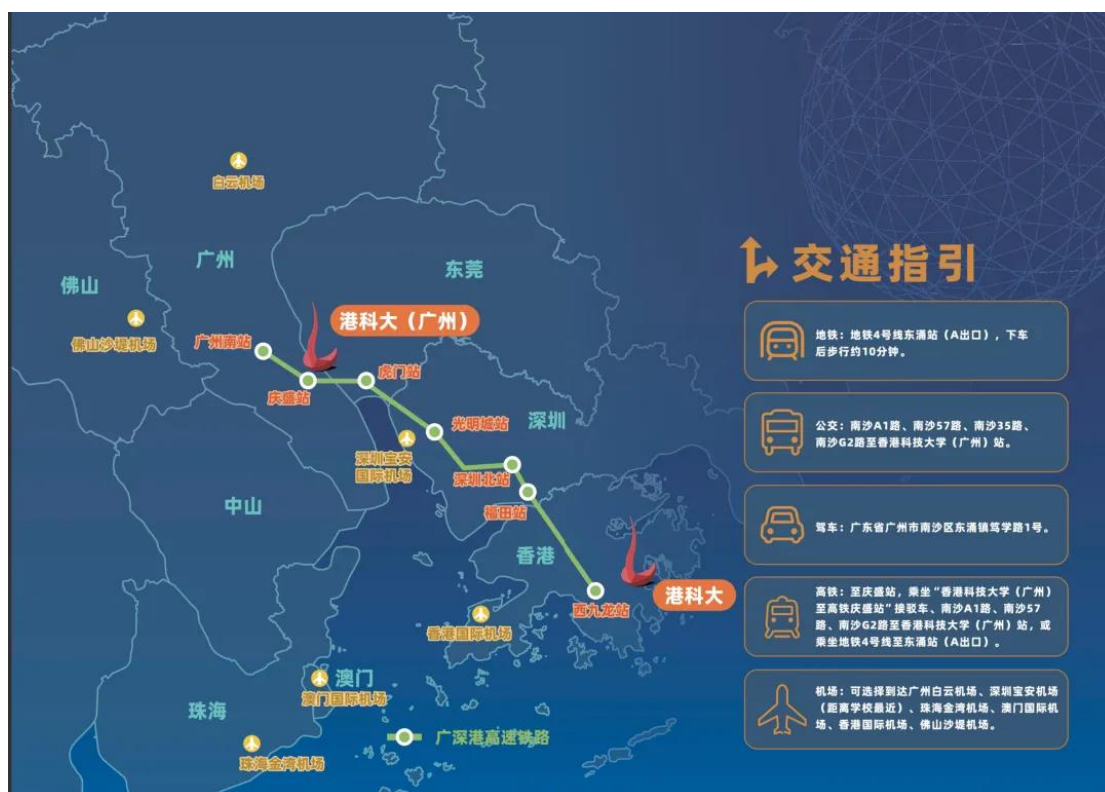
白云机场

广州

东莞

佛山

佛山沙堤机场

港科大（广州）

广州南站

庆盛站

虎门站

光明城站

深圳

深圳宝安国际机场

深圳北站

福田站

中山

香港

港科大

西九龙站

香港国际机场

澳门

澳门国际机场

珠海

珠海金湾机场

广深港高速铁路

交通指引

地铁：地铁4号线东涌站（A出口），下车后步行约10分钟。

公交：南沙A1路、南沙57路、南沙35路、南沙G2路至香港科技大学（广州）站。

驾车：广东省广州市南沙区东涌镇笃学路1号。

高铁：至庆盛站，乘坐“香港科技大学（广州）至高铁庆盛站”接驳车、南沙A1路、南沙57路、南沙G2路至香港科技大学（广州）站，或乘坐地铁4号线至东涌站（A出口）。

机场：可选择到达广州白云机场、深圳宝安机场（距离学校最近）、珠海金湾机场、澳门国际机场、香港国际机场、佛山沙堤机场。